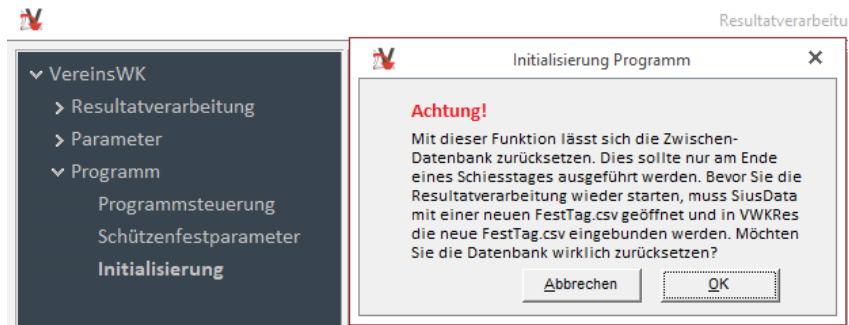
Resultatverarbeitu

VereinsWK
Resultatverarbeitung
Parameter
Programm
Programmsteuerung
Schützenfestparameter
Initialisierung

Initialisierung Programm

Achtung!
Mit dieser Funktion lässt sich die Zwischen-Datenbank zurücksetzen. Dies sollte nur am Ende eines Schiesstages ausgeführt werden. Bevor Sie die Resultatverarbeitung wieder starten, muss SiusData mit einer neuen FestTag.csv geöffnet und in VWKRes die neue FestTag.csv eingebunden werden. Möchten Sie die Datenbank wirklich zurücksetzen?

Abbrechen
OK